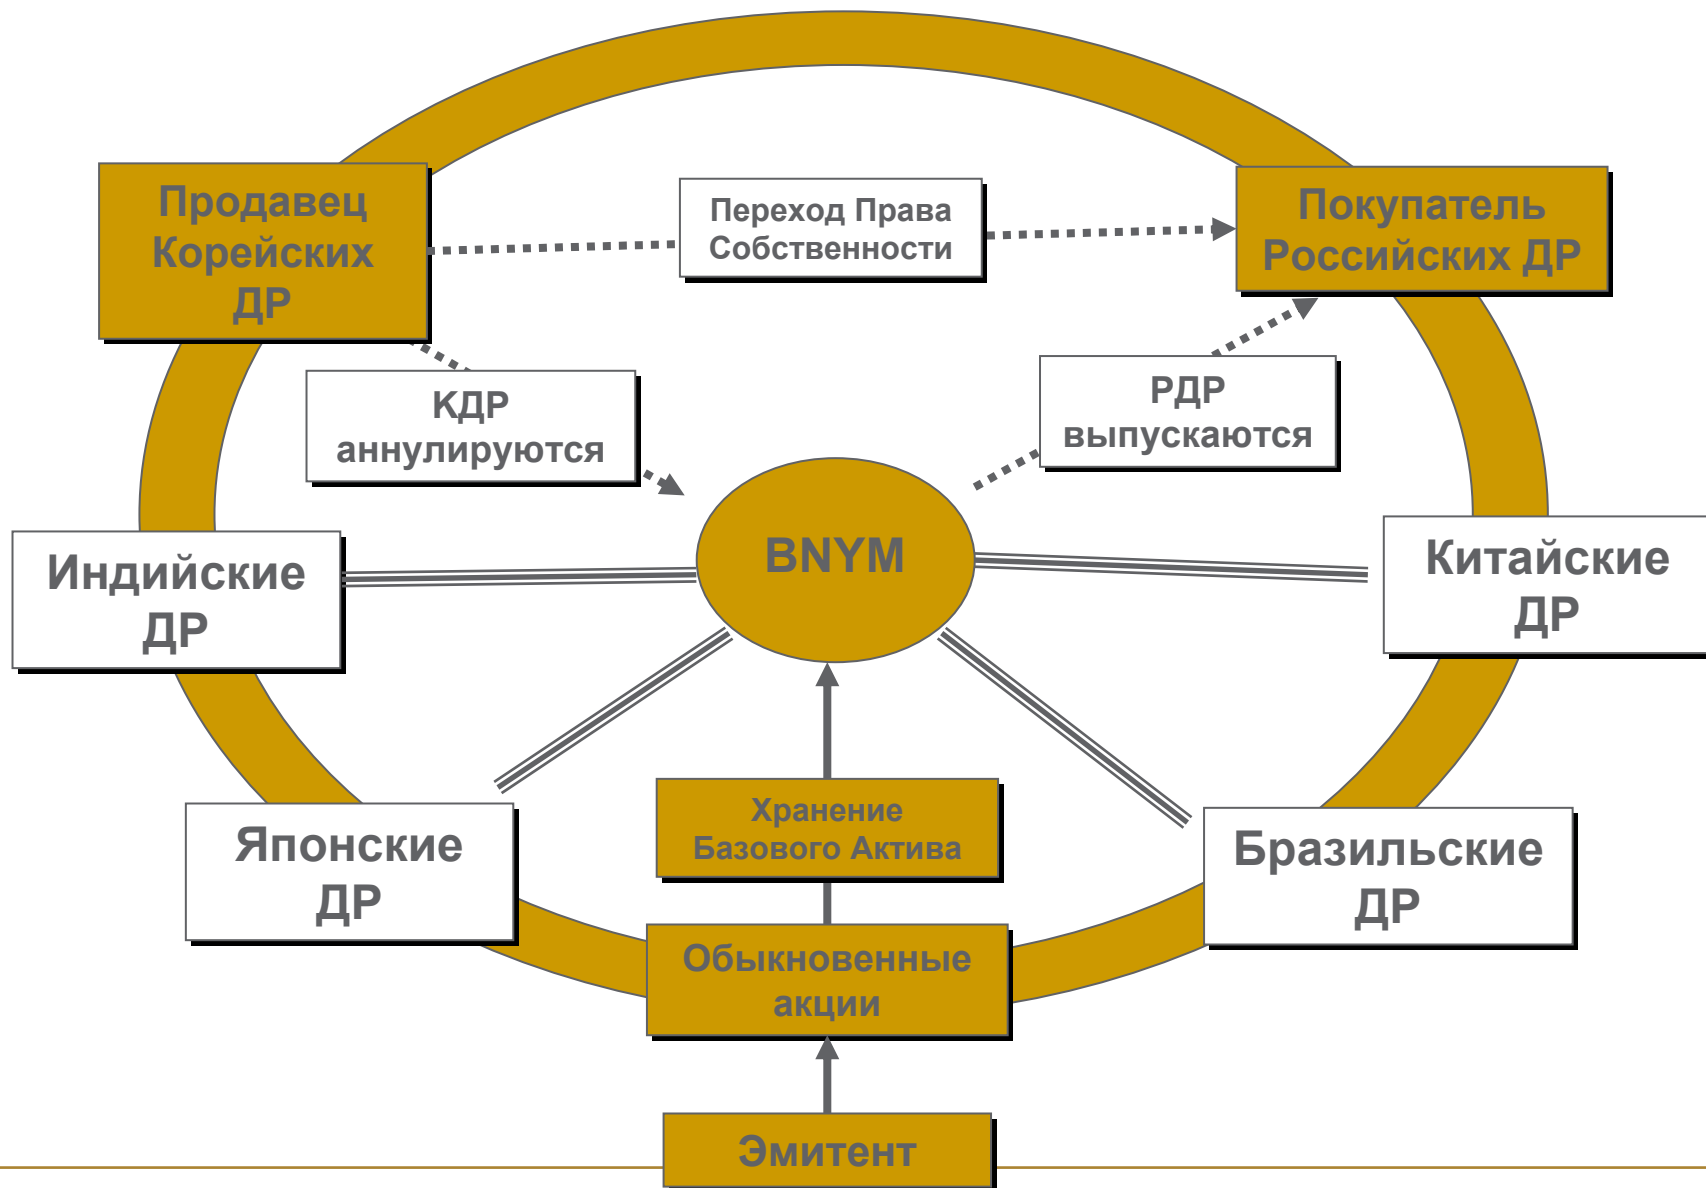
Продавец Корейских ДР

Переход Права Собственности

Покупатель Российских ДР

КДР аннулируются

РДР выпускаются

BNYM

Индийские ДР

Китайские ДР

Японские ДР

Хранение Базового Актива

Бразильские ДР

Обыкновенные акции

Эмитент